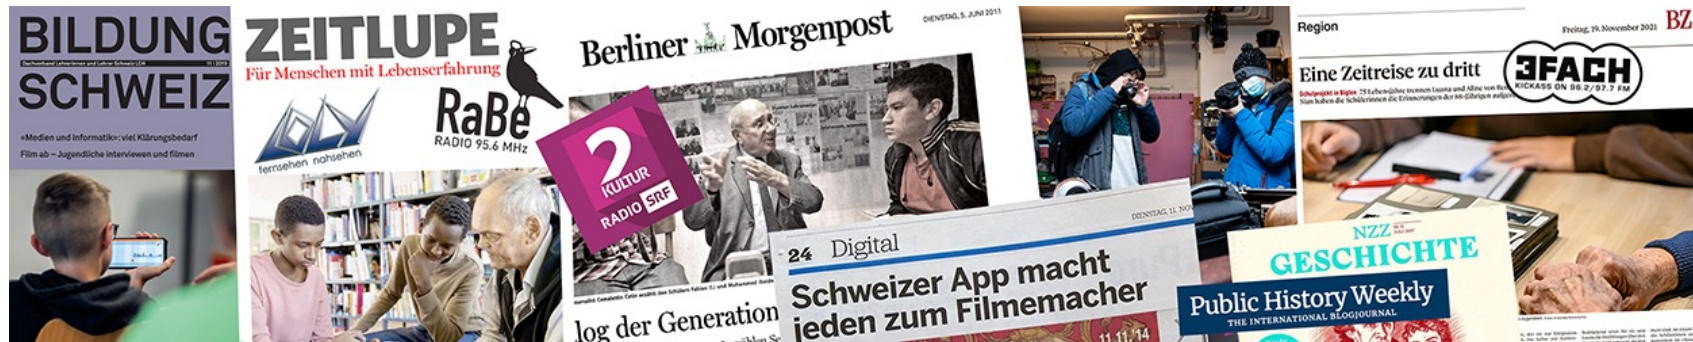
BILDUNG SCHWEIZ

Dachverband Lehrerinnen und Lehrer Schweiz LCH 11 | 2019

«Medien und Informatik»: viel Klärungsbedarf

Film ab – Jugendliche interviewen und filmen

ZEITLUPE

Für Menschen mit Lebenserfahrung

fernsehen nahsehen

RaBe

RADIO 95.6 MHz

Berliner Morgenpost

DIENSTAG, 5. JUNI 2011

2 KULTUR RADIO SRF

log der Generation

Region

Freitag, 19. November 2021

BZ

Eine Zeitreise zu dritt

3FACH

KICKASS ON 96.2/97.7 FM

DIENSTAG, 11. NO

24 Digital

Schweizer App macht jeden zum Filmemacher

11.11.14

NZZ GESCHICHTE

Public History Weekly

THE INTERNATIONAL BLOGJOURNAL